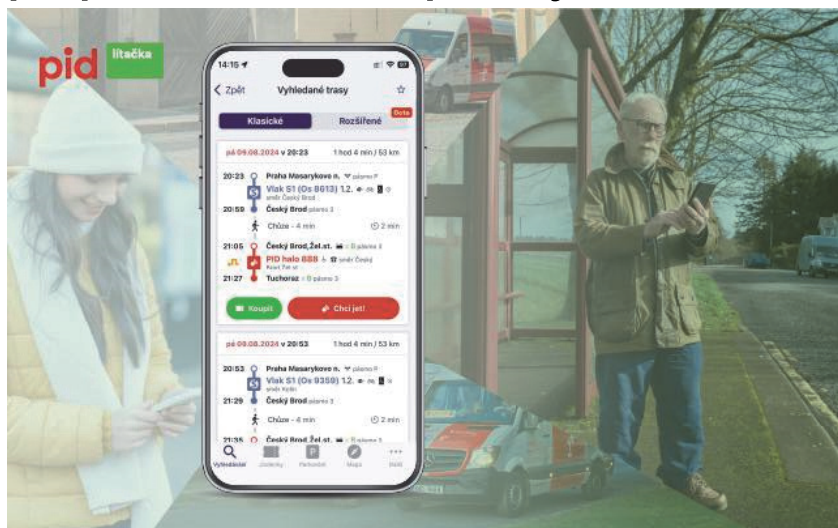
pid lítačka

14:15

< Zpět Vyhledané trasy

Klasické Rozšířené Beta

pá 09.08.2024 v 20:23 1 hod 4 min / 53 km

20:23 Praha Masarykovo n. nástupiště

Vlak S1 (Os 8613) 1.2.

směr Český Brod

20:59 Český Brod

Chůze - 4 min 2 min

21:05 Český Brod,Žel.st.

PID halo BUS směr Český

21:27 Tuchoraz

Koupit Chci jet!

pá 09.08.2024 v 20:53 1 hod 4 min / 53 km

20:53 Praha Masarykovo n.

Vlak S1 (Os 9350) 1.2.

směr Kolín

21:29 Český Brod

Chůze - 4 min 2 min

21:35 Český Brod,Žel.st.

Vyhledávač Jízdenky Parkování Mapa Další